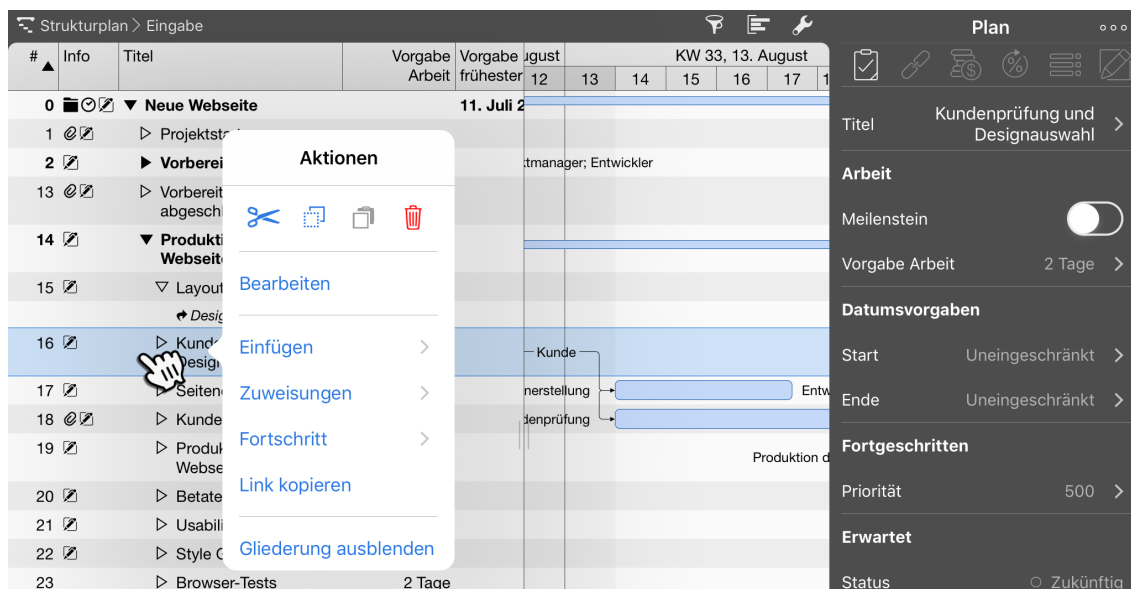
Strukturplan > Eingabe

Plan

| # | Info | Titel | Vorgabe Arbeit | Vorgabe frühester |
|---|---|---|---|---|
| 0 | | ▼ Neue Webseite | | 11. Juli 2 |
| 1 | | ▷ Projektst | | |
| 2 | | ▶ Vorberei | | |
| 13 | | ▷ Vorbereit abgeschl | | |
| 14 | | ▼ Produkti Webseit | | |
| 15 | | ▽ Layout | | |
| | | ➜ Desig | | |
| 16 | | ▷ Kund Desig | | |
| 17 | | ▷ Seiten | | |
| 18 | | ▷ Kunde | | |
| 19 | | ▷ Produk Webse | | |
| 20 | | ▷ Betate | | |
| 21 | | ▷ Usabili | | |
| 22 | | ▷ Style C | | |
| 23 | | ▷ Browser-Tests | 2 Tage | |

ugust | KW 33, 13. August
12 | 13 | 14 | 15 | 16 | 17 | 1

tmanager; Entwickler
Kunde
nerstellung
Entw
denprüfung
Produktion d

Aktionen

Bearbeiten
Einfügen >
Zuweisungen >
Fortschritt >
Link kopieren
Gliederung ausblenden

Titel Kundenprüfung und Designauswahl >
Arbeit
Meilenstein
Vorgabe Arbeit 2 Tage >
Datumsvorgaben
Start Uneingeschränkt >
Ende Uneingeschränkt >
Fortgeschritten
Priorität 500 >
Erwartet
Status ○ Zukünftig